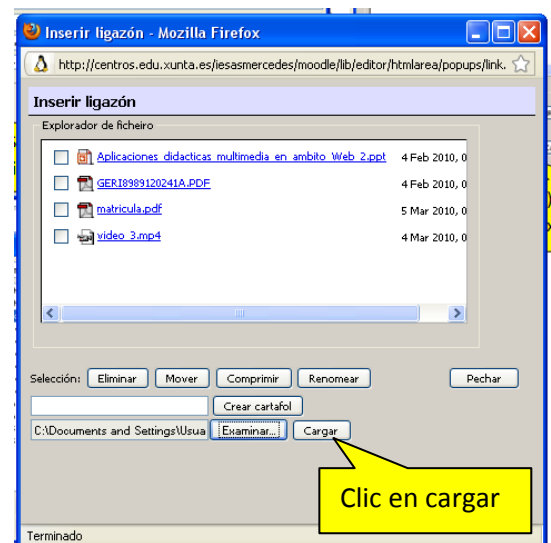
Inserir ligazón - Mozilla Firefox

http://centros.edu.xunta.es/iesasmercedes/moodle/lib/editor/htmlarea/popups/link.

Inserir ligazón

Explorador de ficheiro

| | | |
|---|---|---|
| ☐ | Aplicaciones didacticas multimedia en ambito Web 2.ppt | 4 Feb 2010, 0 |
| ☐ | GERI8989120241A.PDF | 4 Feb 2010, 0 |
| ☐ | matricula.pdf | 5 Mar 2010, 0 |
| ☐ | video 3.mp4 | 4 Mar 2010, 0 |

Selección: Eliminar Mover Comprimir Renomear Pechar

Crear cartafol

C:\Documents and Settings\Usua Examinar... Cargar

Clic en cargar

Terminado